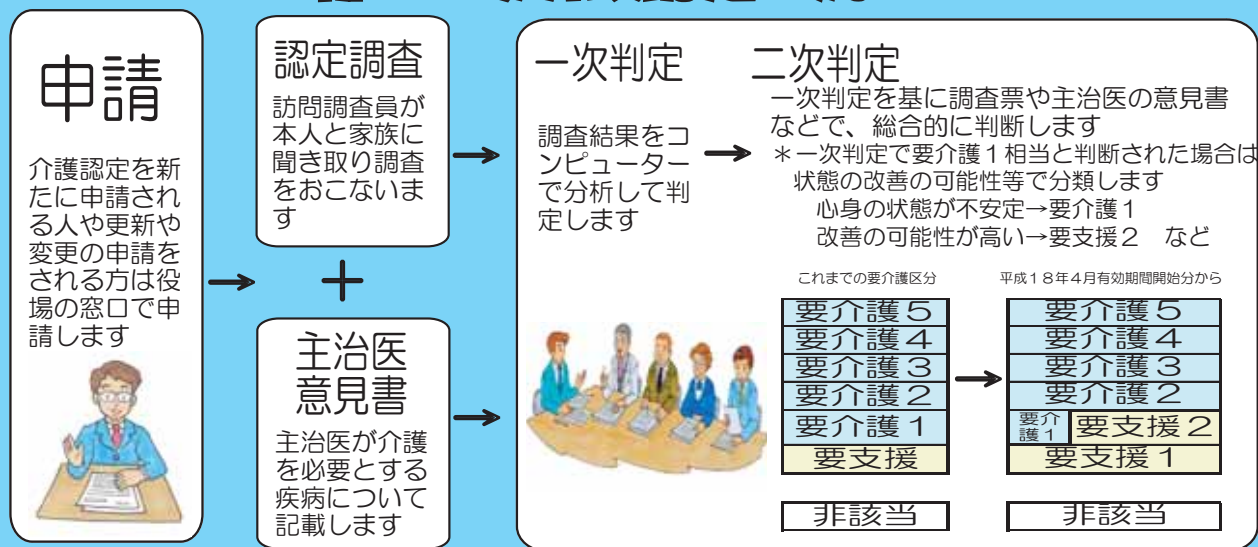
申請

介護認定を新たに申請される人や更新や変更の申請をされる方は役場の窓口で申請します

認定調査

訪問調査員が本人と家族に聞き取り調査をおこないます

＋

主治医意見書

主治医が介護を必要とする疾病について記載します

一次判定

調査結果をコンピューターで分析して判定します

二次判定

一次判定を基に調査票や主治医の意見書などで、総合的に判断します
＊一次判定で要介護１相当と判断された場合は状態の改善の可能性等で分類します
心身の状態が不安定→要介護１
改善の可能性が高い→要支援２　など

これまでの要介護区分

| 要介護５ |
|---|
| 要介護４ |
| 要介護３ |
| 要介護２ |
| 要介護１ |
| 要支援 |

非該当

平成１８年４月有効期間開始分から

| 要介護５ | |
|---|---|
| 要介護４ | |
| 要介護３ | |
| 要介護２ | |
| 要介護１ | 要支援２ |
| 要支援１ | |

非該当